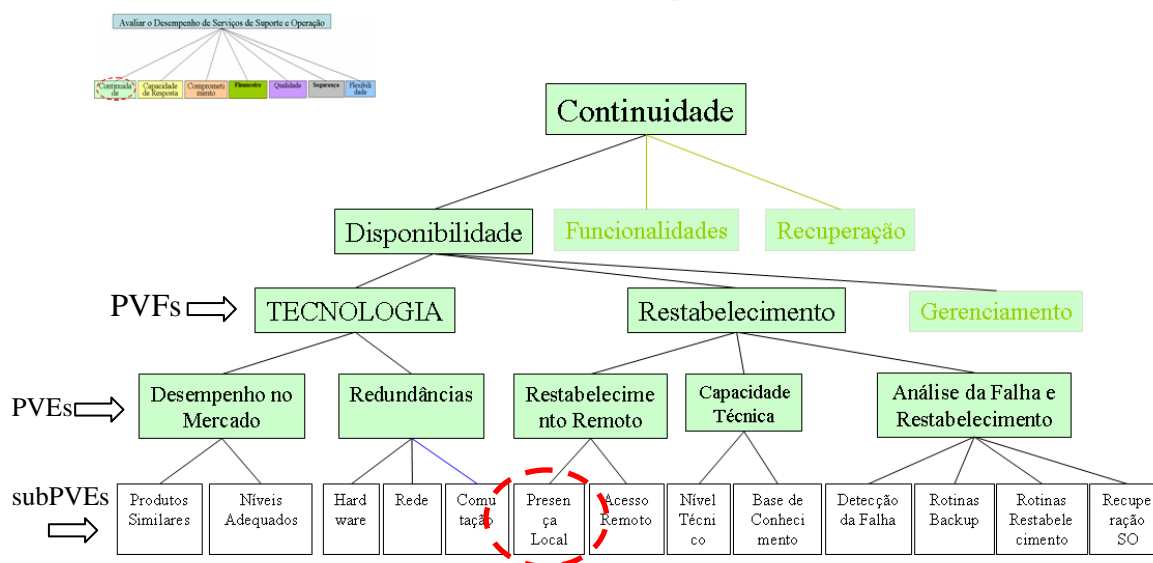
Avaliar o Desempenho de Serviços de Suporte e Operação

Continuidade | Capacidade de Resposta | Comprometimento | Financeiro | Qualidade | Segurança | Flexibilidade

Continuidade

Disponibilidade

Funcionalidades

Recuperação

PVFs

TECNOLOGIA

Restabelecimento

Gerenciamento

PVEs

Desempenho no Mercado

Redundâncias

Restabelecimento Remoto

Capacidade Técnica

Análise da Falha e Restabelecimento

subPVEs

Produtos Similares

Níveis Adequados

Hardware

Rede

Comutação

Presença Local

Acesso Remoto

Nível Técnico

Base de Conhecimento

Detecção da Falha

Rotinas Backup

Rotinas Restabelecimento

Recuperação SO